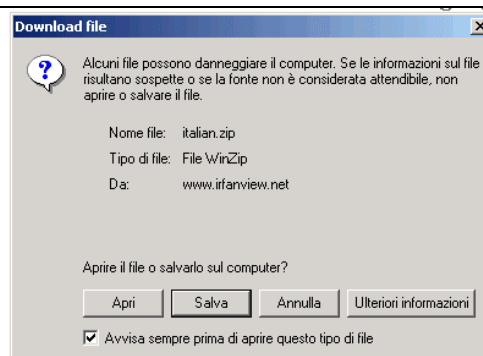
Download file

Alcuni file possono danneggiare il computer. Se le informazioni sul file risultano sospette o se la fonte non è considerata attendibile, non aprire o salvare il file.

Nome file: italian.zip
Tipo di file: File WinZip
Da: www.irfanview.net

Aprire il file o salvarlo sul computer?

Apri
Salva
Annulla
Ulteriori informazioni

Avvisa sempre prima di aprire questo tipo di file